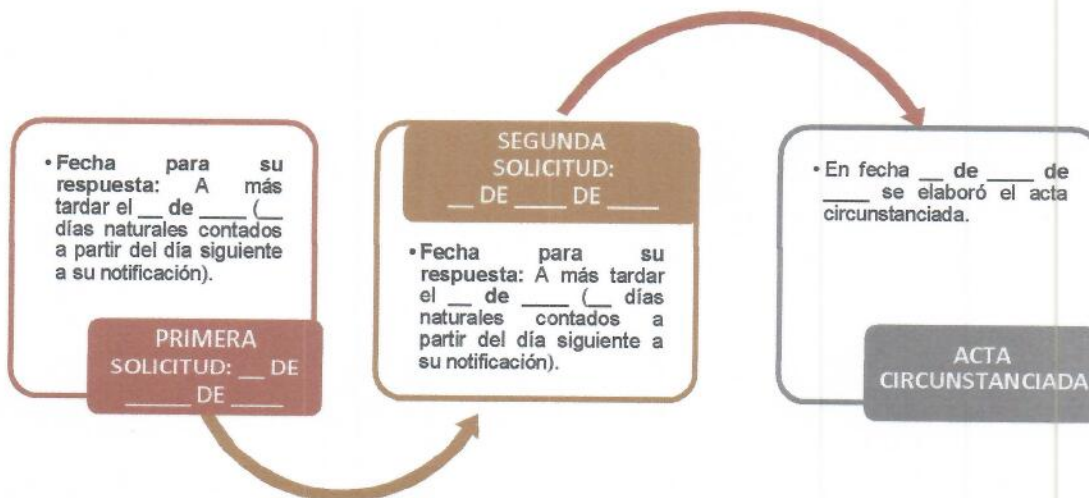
• **Fecha para su respuesta:** A más tardar el __ de ____ (__ días naturales contados a partir del día siguiente a su notificación).

PRIMERA SOLICITUD: __ DE ______ DE ____

SEGUNDA SOLICITUD: __ DE ____ DE ____

• **Fecha para su respuesta:** A más tardar el __ de ____ (__ días naturales contados a partir del día siguiente a su notificación).

• En fecha __ de ____ de ____ se elaboró el acta circunstanciada.

ACTA CIRCUNSTANCIADA